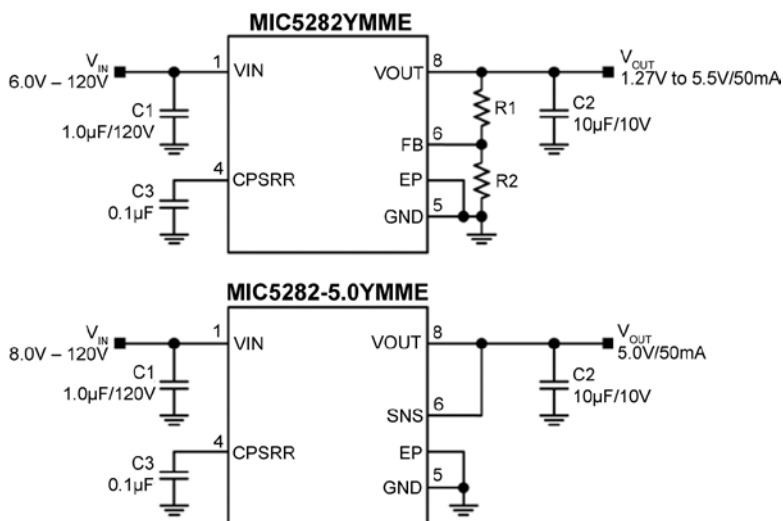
MIC5282YMME

$V_{IN}$
6.0V – 120V

1 VIN

C1
1.0µF/120V

4 CPSRR

C3
0.1µF

VOUT 8

FB 6

EP

GND 5

R1

R2

C2
10µF/10V

$V_{OUT}$
1.27V to 5.5V/50mA

MIC5282-5.0YMME

$V_{IN}$
8.0V – 120V

1 VIN

C1
1.0µF/120V

4 CPSRR

C3
0.1µF

VOUT 8

SNS 6

EP

GND 5

C2
10µF/10V

$V_{OUT}$
5.0V/50mA